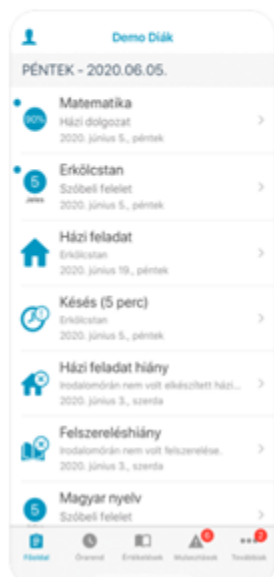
Demo Diák

PÉNTEK - 2020.06.05.

90%
Matematika
Házi dolgozat
2020. június 5., péntek

5
Jeles
Erkölcstan
Szóbeli felelet
2020. június 5., péntek

Házi feladat
Erkölcstan
2020. június 19., péntek

Késés (5 perc)
Erkölcstan
2020. június 5., péntek

Házi feladat hiány
Irodalomórán nem volt elkészített házi...
2020. június 3., szerda

Felszereléshiány
Irodalomórán nem volt felszerelése.
2020. június 3., szerda

5
Magyar nyelv
Szóbeli felelet

Főoldal
Órarend
Értékelések
6
Mulasztások
2
További